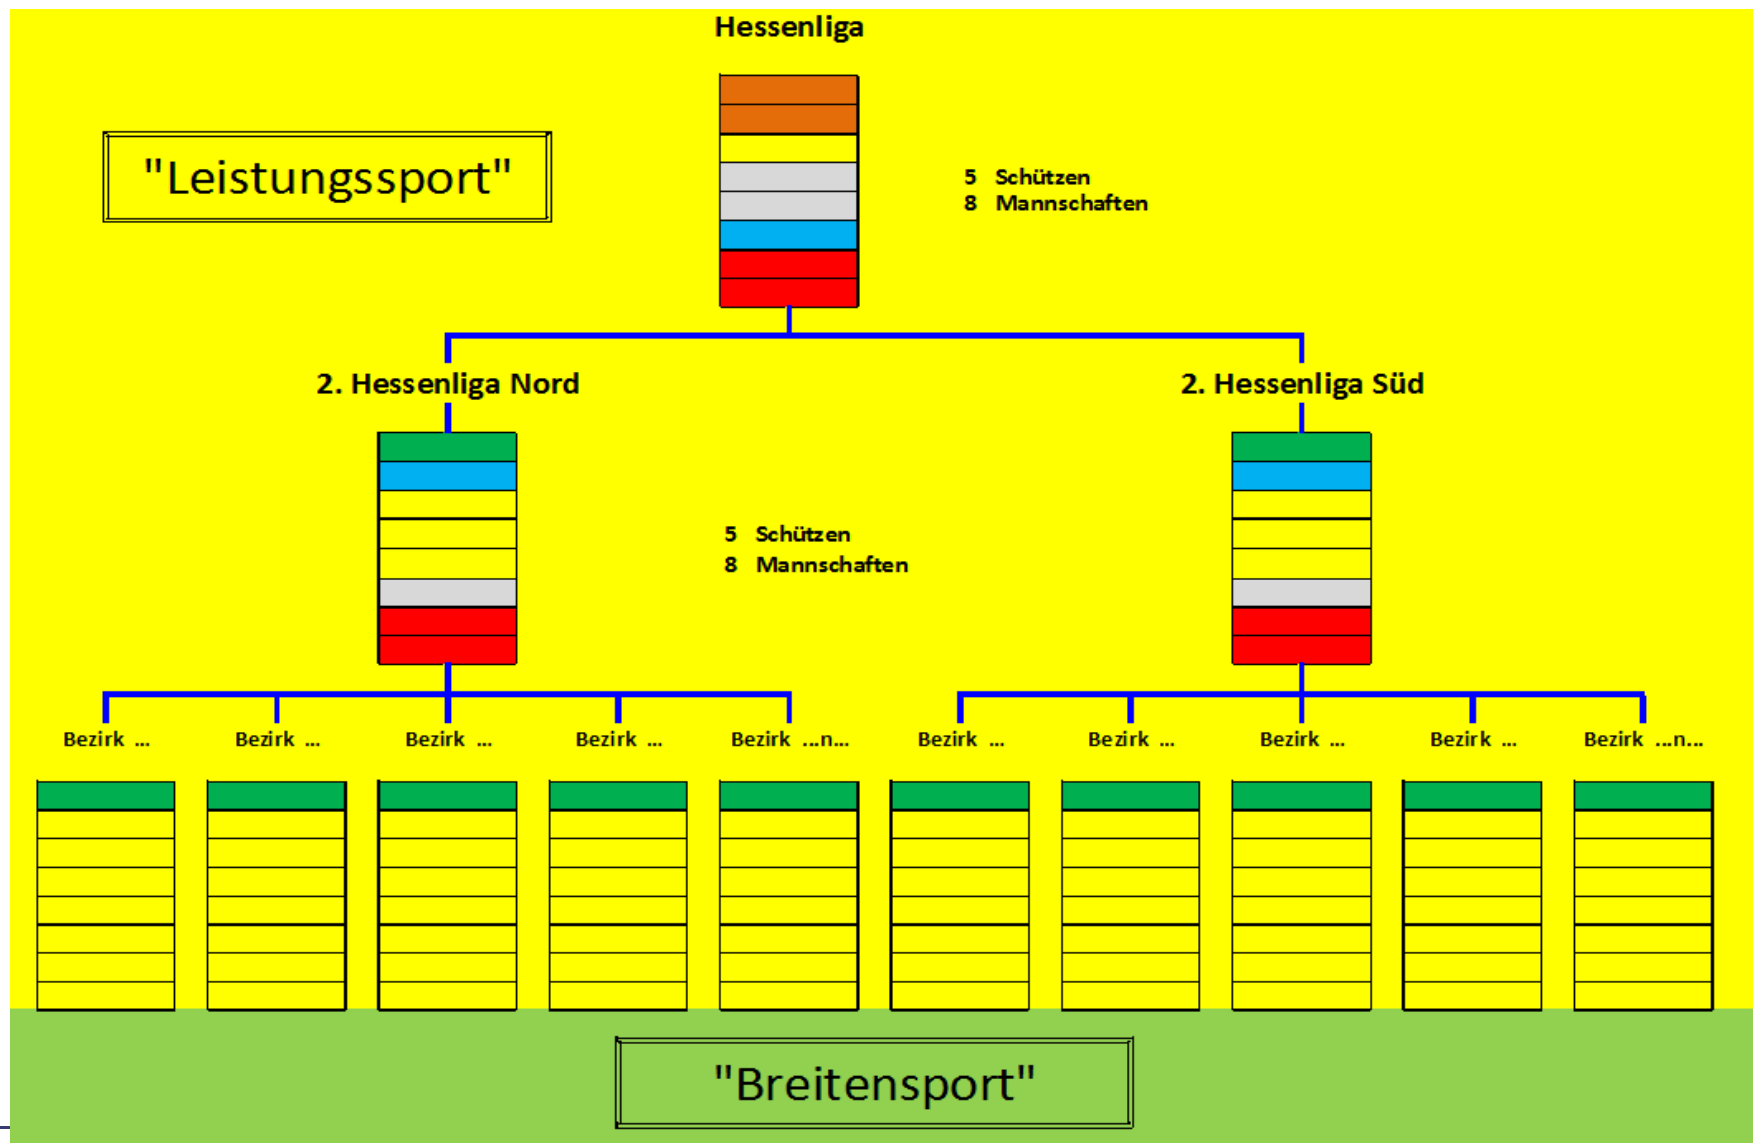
Hessenliga

"Leistungssport"

5 Schützen
8 Mannschaften

2. Hessenliga Nord

2. Hessenliga Süd

5 Schützen
8 Mannschaften

Bezirk ...

Bezirk ...

Bezirk ...

Bezirk ...

Bezirk ...n...

Bezirk ...

Bezirk ...

Bezirk ...

Bezirk ...

Bezirk ...n...

"Breitensport"